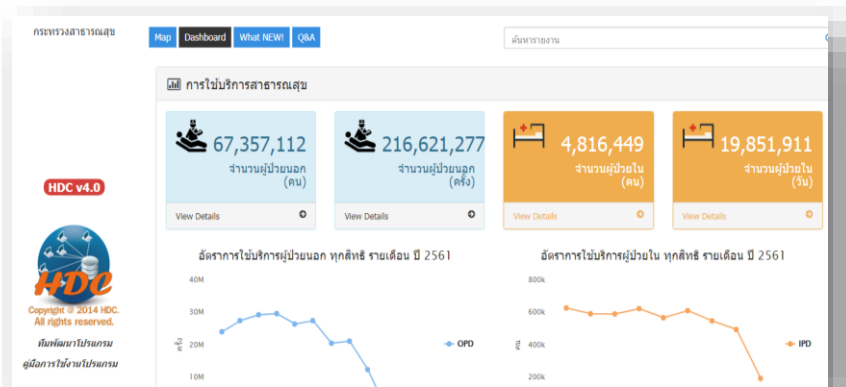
กระทรวงสาธารณสุข

Map Dashboard What NEW! Q&A

ค้นหารายงาน

การใช้บริการสาธารณสุข

67,357,112
จำนวนผู้ป่วยนอก (คน)
View Details

216,621,277
จำนวนผู้ป่วยนอก (ครั้ง)
View Details

4,816,449
จำนวนผู้ป่วยใน (คน)
View Details

19,851,911
จำนวนผู้ป่วยใน (วัน)
View Details

HDC v4.0

HDC

Copyright © 2014 HDC. All rights reserved.

ทีมพัฒนาโปรแกรม

คู่มือการใช้งานโปรแกรม

อัตราการใช้บริการผู้ป่วยนอก ทุกสิทธิ รายเดือน ปี 2561

40M
30M
20M
10M
ครั้ง
OPD

อัตราการใช้บริการผู้ป่วยใน ทุกสิทธิ รายเดือน ปี 2561

800k
600k
400k
200k
วัน
IPD